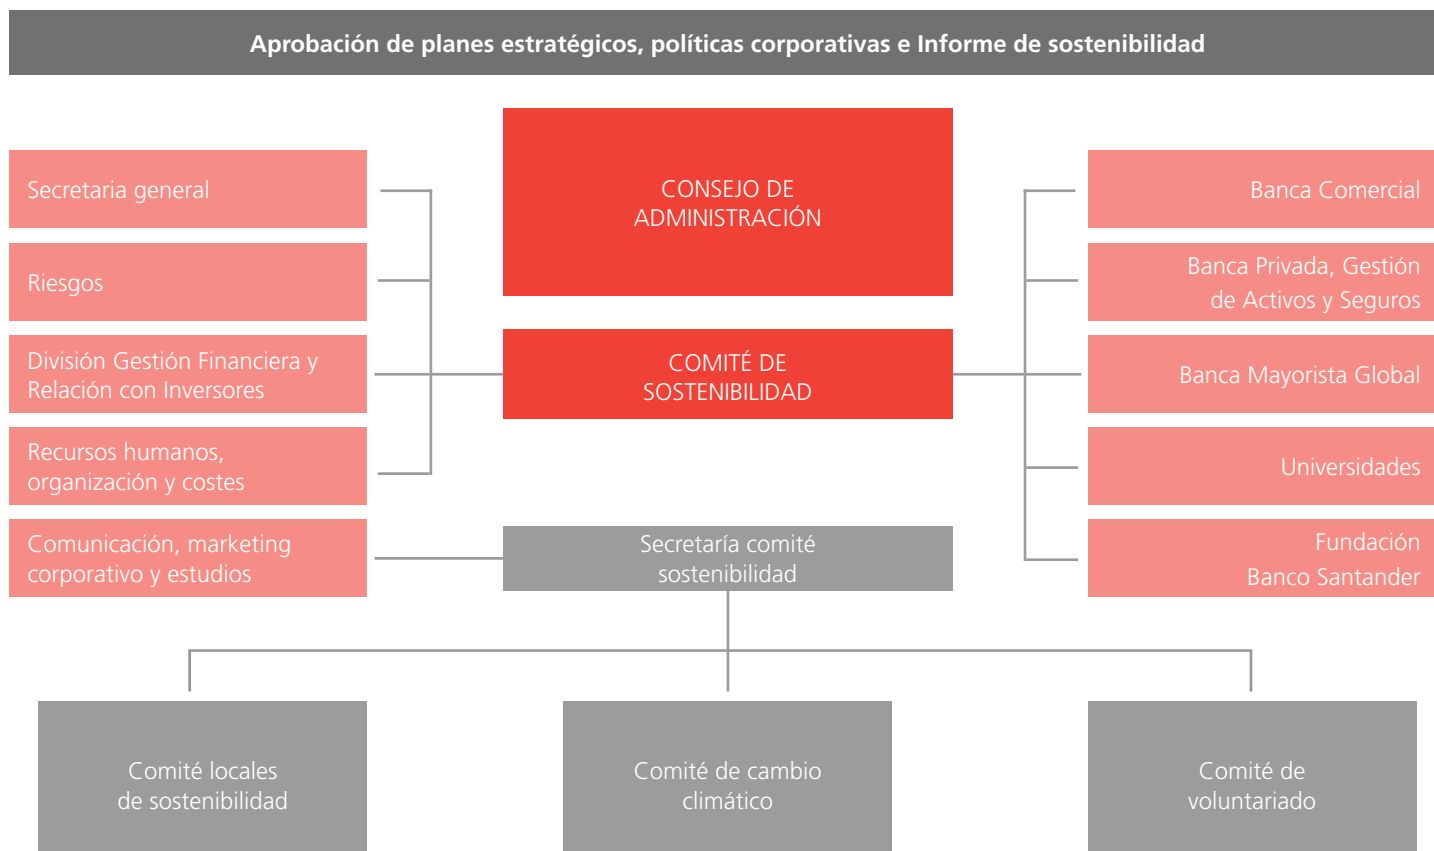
Aprobación de planes estratégicos, políticas corporativas e Informe de sostenibilidad

Secretaria general

Riesgos

División Gestión Financiera y Relación con Inversores

Recursos humanos, organización y costes

Comunicación, marketing corporativo y estudios

CONSEJO DE ADMINISTRACIÓN

COMITÉ DE SOSTENIBILIDAD

Secretaría comité sostenibilidad

Banca Comercial

Banca Privada, Gestión de Activos y Seguros

Banca Mayorista Global

Universidades

Fundación Banco Santander

Comité locales de sostenibilidad

Comité de cambio climático

Comité de voluntariado